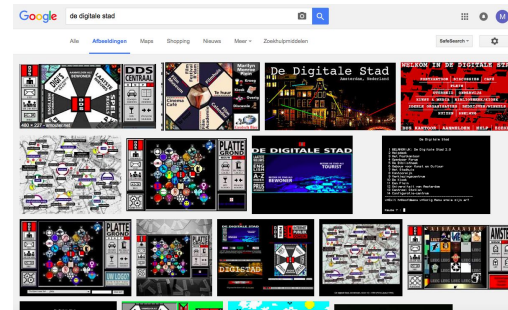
Google

de digitale stad

Alle Afbeeldingen Maps Shopping Nieuws Meer ▾ Zoekhulpmiddelen

SafeSearch ▾

M

DDS CENTRAAL

460 × 227 - Meer ▾

De Digitale Stad
Amsterdam, Nederland

WELKOM IN DE DIGITALE STAD

PLATTE GROND

DE DIGITALE STAD

PLATTE GROND

DIGISTAD

AMSTE